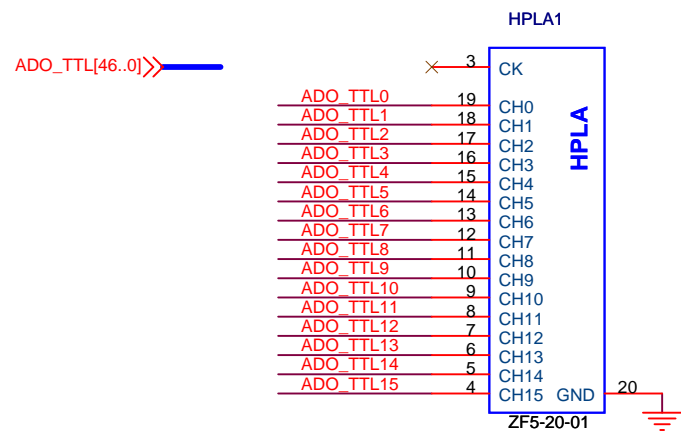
HPLA1

ADO_TTL[46..0]

3 CK

ADO_TTL0 19 CH0
ADO_TTL1 18 CH1
ADO_TTL2 17 CH2
ADO_TTL3 16 CH3
ADO_TTL4 15 CH4
ADO_TTL5 14 CH5
ADO_TTL6 13 CH6
ADO_TTL7 12 CH7
ADO_TTL8 11 CH8
ADO_TTL9 10 CH9
ADO_TTL10 9 CH10
ADO_TTL11 8 CH11
ADO_TTL12 7 CH12
ADO_TTL13 6 CH13
ADO_TTL14 5 CH14
ADO_TTL15 4 CH15

HPLA

GND 20

ZF5-20-01